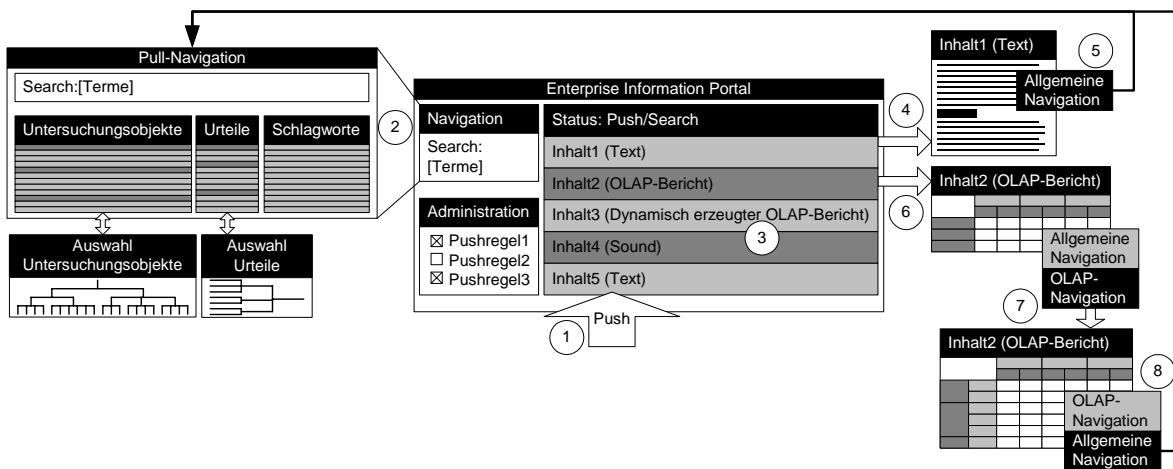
Pull-Navigation

Search:[Terme]

Untersuchungsobjekte

Urteile

Schlagworte

2

Auswahl Untersuchungsobjekte

Auswahl Urteile

Enterprise Information Portal

Navigation

Search: [Terme]

Administration

☒ Pushregel1
☐ Pushregel2
☒ Pushregel3

Status: Push/Search

Inhalt1 (Text)

Inhalt2 (OLAP-Bericht)

Inhalt3 (Dynamisch erzeugter OLAP-Bericht)

3

Inhalt4 (Sound)

Inhalt5 (Text)

Push

1

4

Inhalt1 (Text)

5

Allgemeine Navigation

6

Inhalt2 (OLAP-Bericht)

Allgemeine Navigation

OLAP-Navigation

7

Inhalt2 (OLAP-Bericht)

8

OLAP-Navigation

Allgemeine Navigation